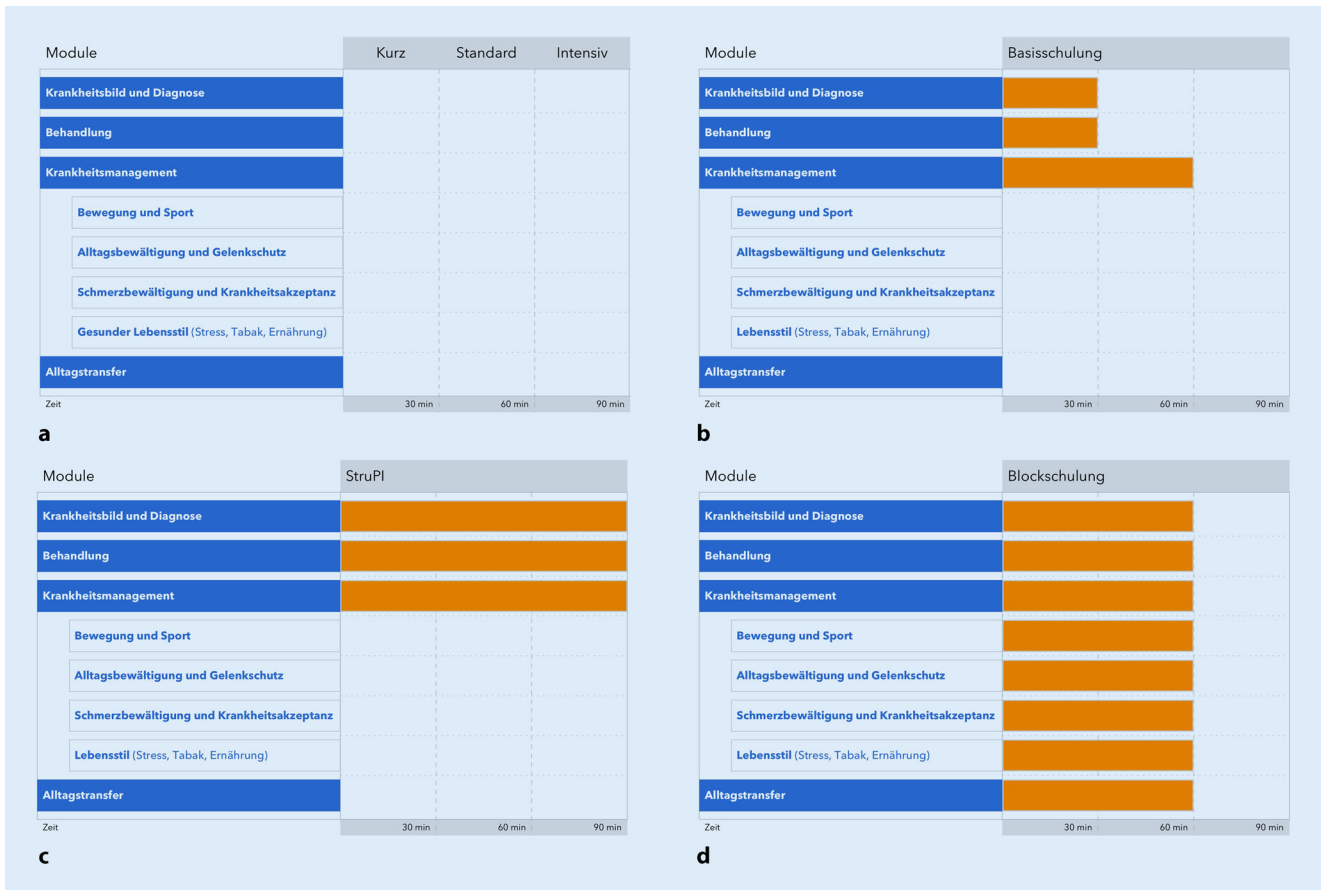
| Module | Kurz | Standard | Intensiv |
|---|---|---|---|
| Krankheitsbild und Diagnose | | | |
| Behandlung | | | |
| Krankheitsmanagement | | | |
| Bewegung und Sport | | | |
| Alltagsbewältigung und Gelenkschutz | | | |
| Schmerzbewältigung und Krankheitsakzeptanz | | | |
| Gesunder Lebensstil (Stress, Tabak, Ernährung) | | | |
| Alltagstransfer | | | |
| Zeit | 30 min | 60 min | 90 min |

a

| Module | Basisschulung |
|---|---|
| Krankheitsbild und Diagnose | |
| Behandlung | |
| Krankheitsmanagement | |
| Bewegung und Sport | |
| Alltagsbewältigung und Gelenkschutz | |
| Schmerzbewältigung und Krankheitsakzeptanz | |
| Lebensstil (Stress, Tabak, Ernährung) | |
| Alltagstransfer | |
| Zeit | 30 min 60 min 90 min |

b

| Module | StruPI |
|---|---|
| Krankheitsbild und Diagnose | |
| Behandlung | |
| Krankheitsmanagement | |
| Bewegung und Sport | |
| Alltagsbewältigung und Gelenkschutz | |
| Schmerzbewältigung und Krankheitsakzeptanz | |
| Lebensstil (Stress, Tabak, Ernährung) | |
| Alltagstransfer | |
| Zeit | 30 min 60 min 90 min |

c

| Module | Blockschulung |
|---|---|
| Krankheitsbild und Diagnose | |
| Behandlung | |
| Krankheitsmanagement | |
| Bewegung und Sport | |
| Alltagsbewältigung und Gelenkschutz | |
| Schmerzbewältigung und Krankheitsakzeptanz | |
| Lebensstil (Stress, Tabak, Ernährung) | |
| Alltagstransfer | |
| Zeit | 30 min 60 min 90 min |

d